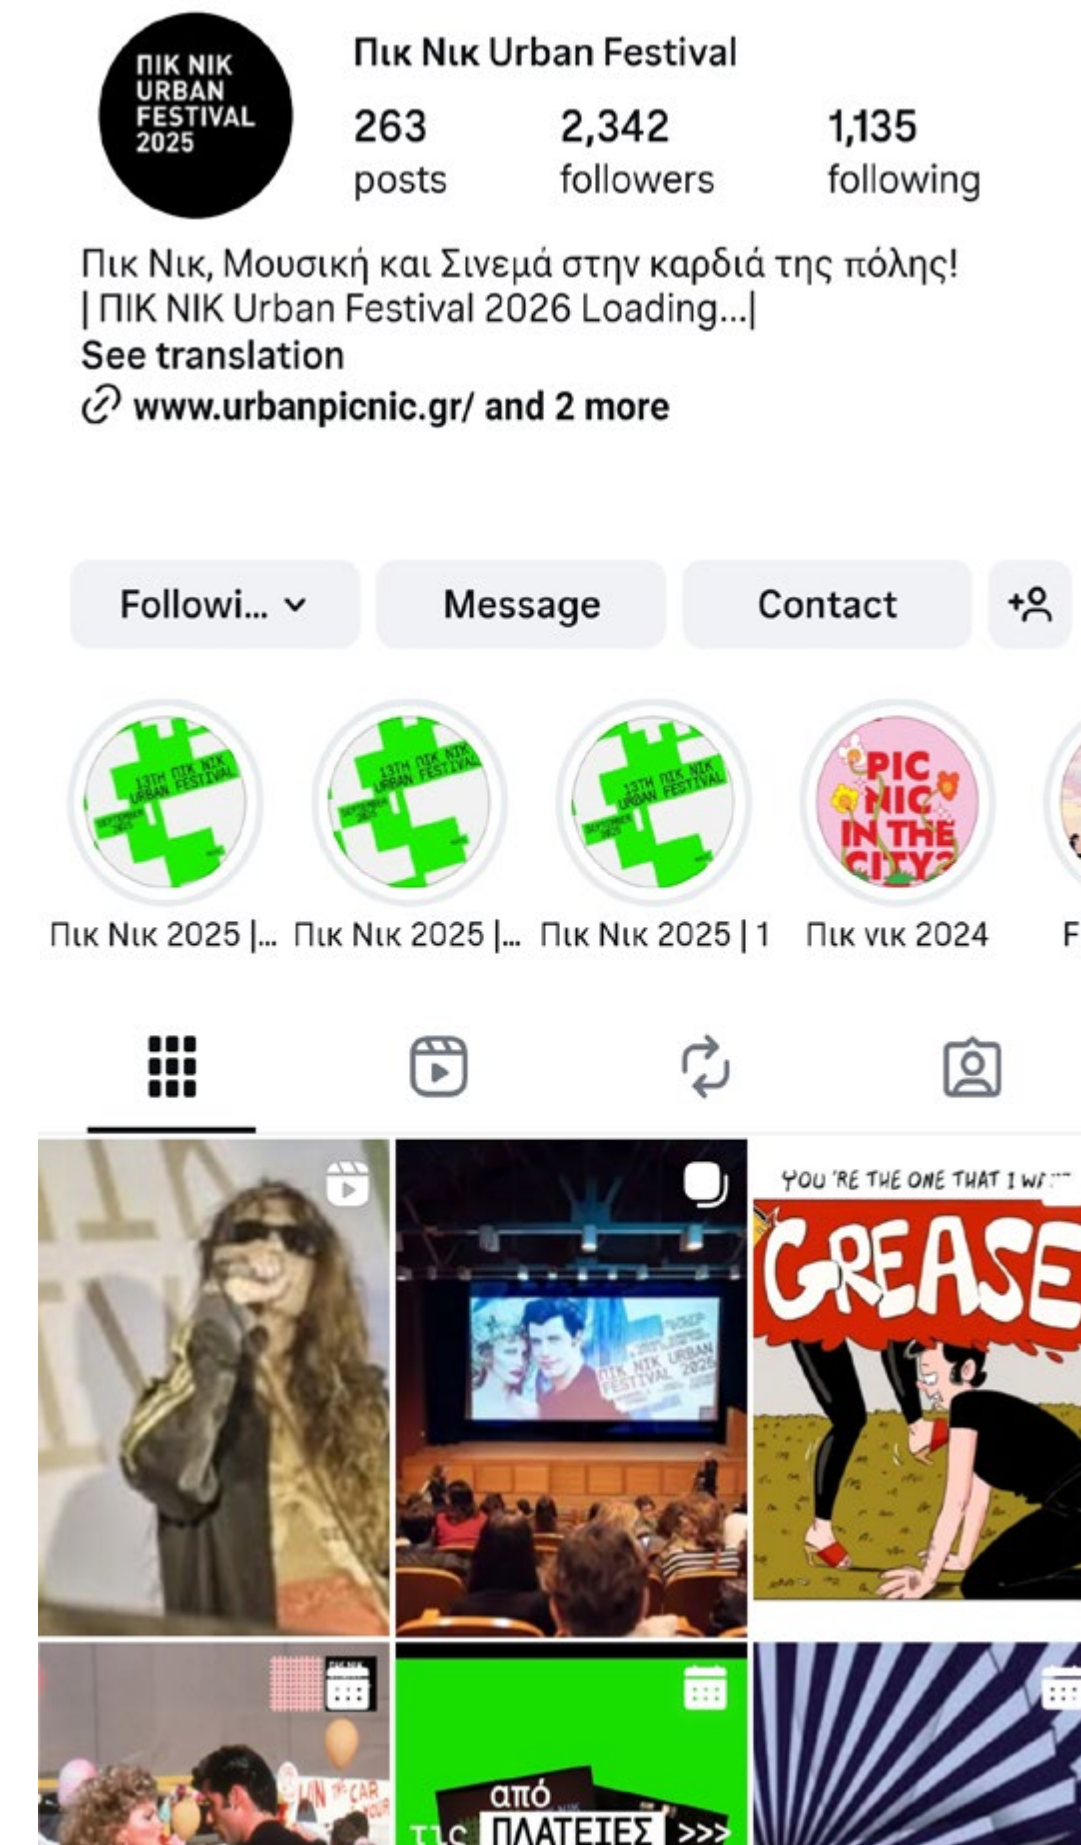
ΠΙΚ ΝΙΚ URBAN FESTIVAL 2025

Πικ Νικ Urban Festival

263 posts

2,342 followers

1,135 following

Πικ Νικ, Μουσική και Σινεμά στην καρδιά της πόλης!
| ΠΙΚ ΝΙΚ Urban Festival 2026 Loading...|
See translation
www.urbanpicnic.gr/ and 2 more

Followi...

Message

Contact

13TH ΠΙΚ ΝΙΚ URBAN FESTIVAL SEPTEMBER 2025

13TH ΠΙΚ ΝΙΚ URBAN FESTIVAL SEPTEMBER 2025

13TH ΠΙΚ ΝΙΚ URBAN FESTIVAL SEPTEMBER 2025

PIC NIC IN THE CITY?

Πικ Νικ 2025 |...

Πικ Νικ 2025 |...

Πικ Νικ 2025 | 1

Πικ νικ 2024

F

ΠΙΚ ΝΙΚ URBAN FESTIVAL 2025

YOU'RE THE ONE THAT I W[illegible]

GREASE

από

ΠΛΑΤΕΙΕΣ >>>

τις